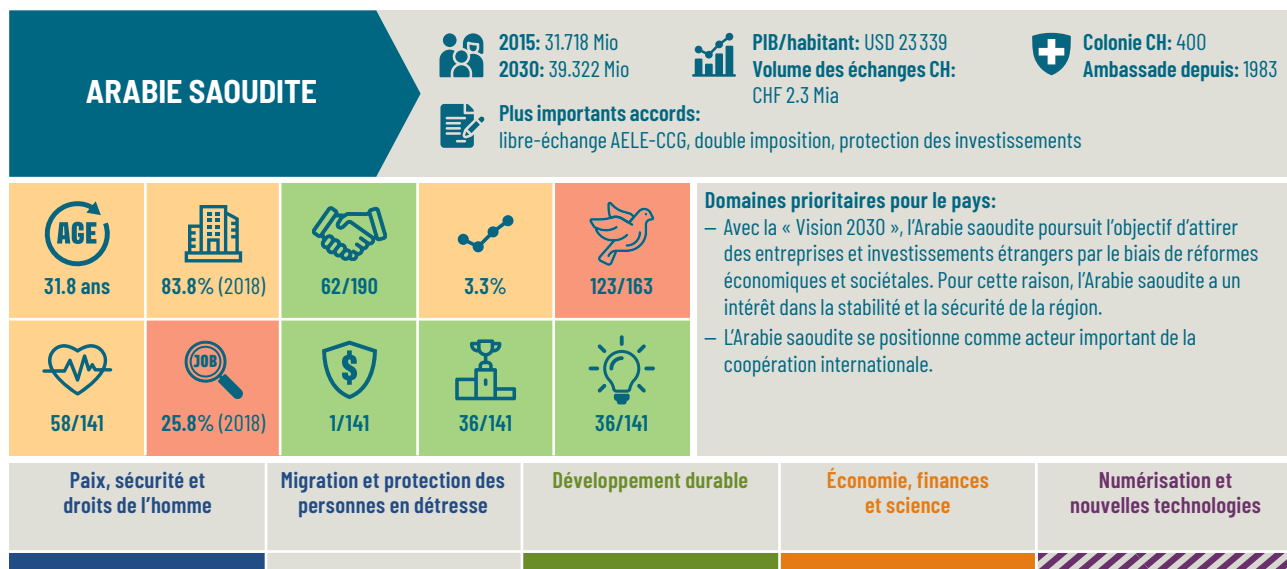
ARABIE SAOUDITE

2015: 31.718 Mio
2030: 39.322 Mio

PIB/habitant: USD 23 339
Volume des échanges CH: CHF 2.3 Mia

Colonie CH: 400
Ambassade depuis: 1983

Plus importants accords:
libre-échange AELE-CCG, double imposition, protection des investissements

AGE
31.8 ans

83.8% (2018)

62/190

3.3%

123/163

58/141

JOB
25.8% (2018)

1/141

36/141

36/141

Domaines prioritaires pour le pays:
– Avec la « Vision 2030 », l'Arabie saoudite poursuit l'objectif d'attirer des entreprises et investissements étrangers par le biais de réformes économiques et sociétales. Pour cette raison, l'Arabie saoudite a un intérêt dans la stabilité et la sécurité de la région.
– L'Arabie saoudite se positionne comme acteur important de la coopération internationale.

Paix, sécurité et droits de l'homme

Migration et protection des personnes en détresse

Développement durable

Économie, finances et science

Numérisation et nouvelles technologies